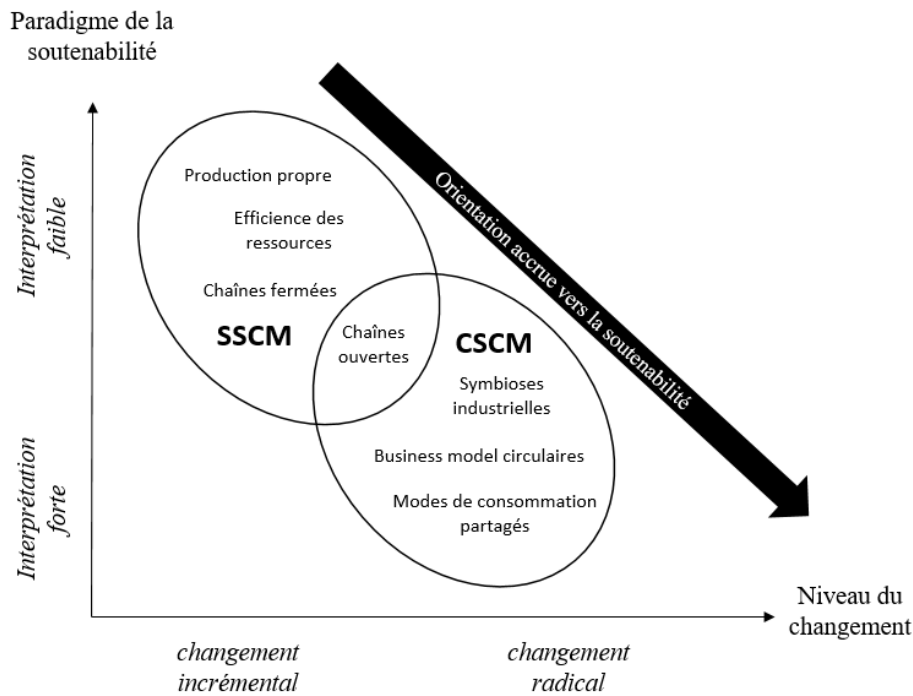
Paradigme de la soutenabilité

Interprétation faible

Interprétation forte

Production propre

Efficience des ressources

Chaînes fermées

SSCM

Chaînes ouvertes

CSCM

Symbioses industrielles

Business model circulaires

Modes de consommation partagés

Orientation accrue vers la soutenabilité

Niveau du changement

changement incrémental

changement radical